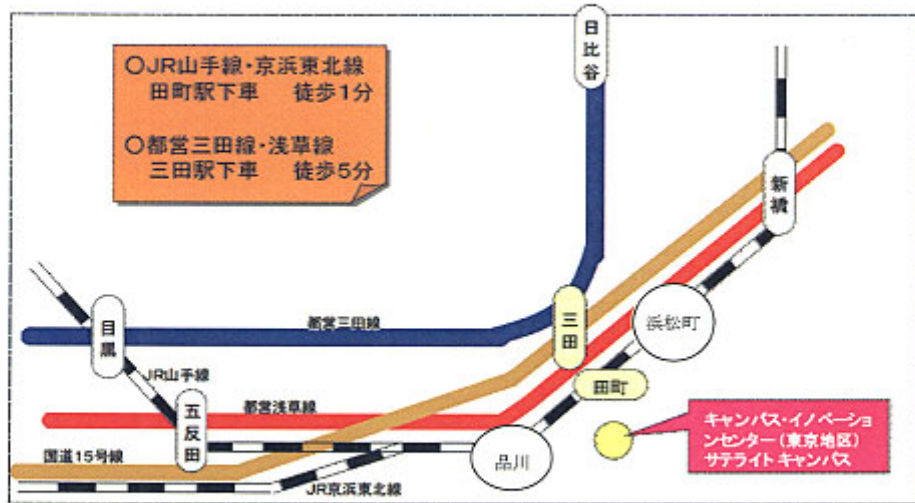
○JR山手線・京浜東北線
田町駅下車　徒歩1分

○都営三田線・浅草線
三田駅下車　徒歩5分

日比谷

新橋

目黒

都営三田線

三田

浜松町

JR山手線

田町

五反田

都営浅草線

キャンパス・イノベーションセンター（東京地区）サテライトキャンパス

国道15号線

品川

JR京浜東北線